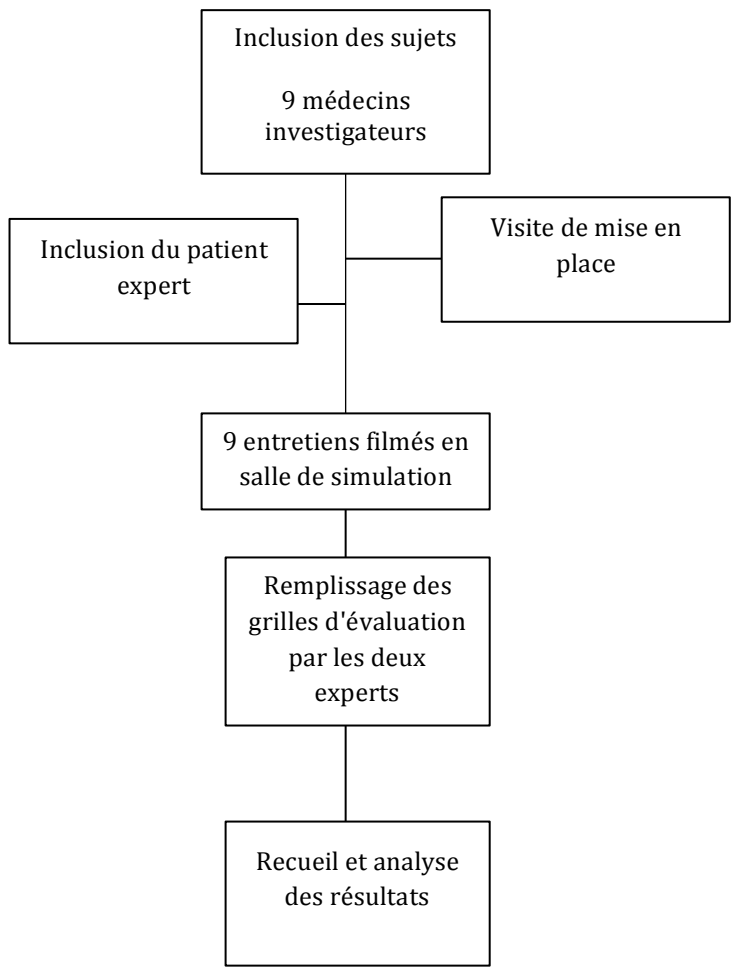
Inclusion des sujets

9 médecins investigateurs

Inclusion du patient expert

Visite de mise en place

9 entretiens filmés en salle de simulation

Remplissage des grilles d'évaluation par les deux experts

Recueil et analyse des résultats